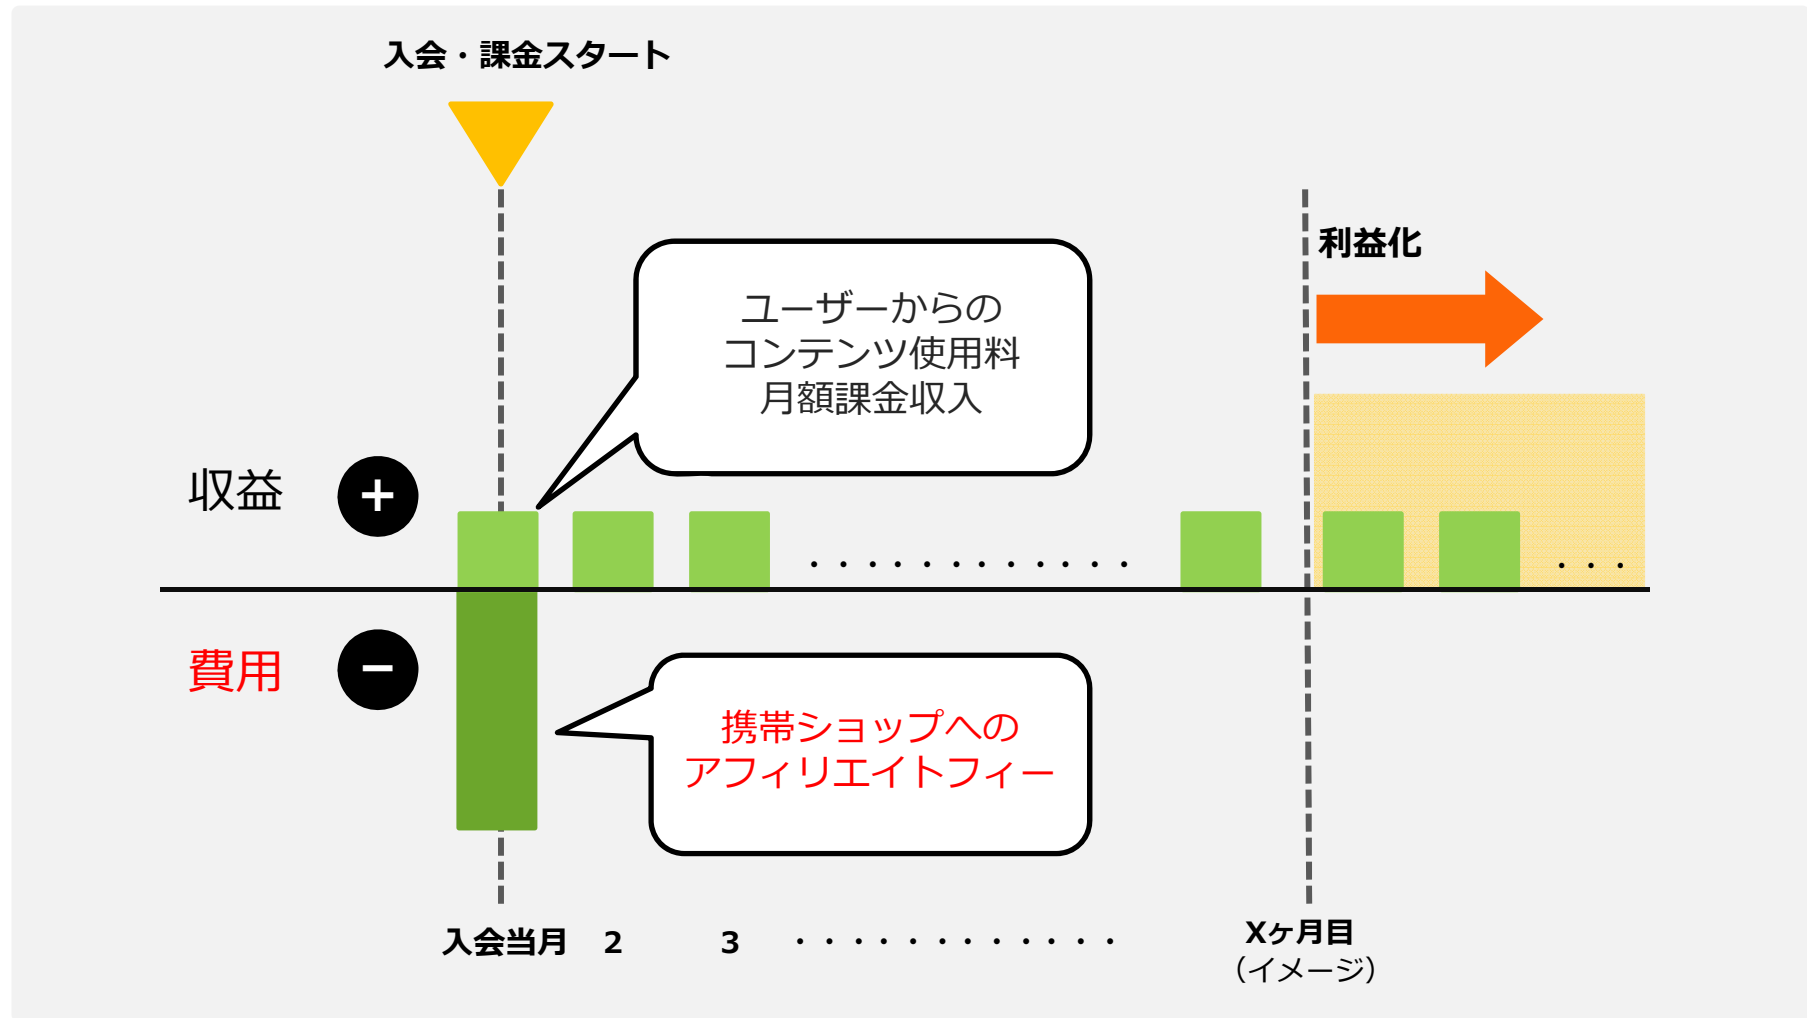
入会・課金スタート

利益化

ユーザーからの
コンテンツ使用料
月額課金収入

収益 +

・・・・・・・・・・・・

・・・

費用 −

携帯ショップへの
アフィリエイトフィー

入会当月 2 3 ・・・・・・・・・・・・ Xヶ月目
（イメージ）